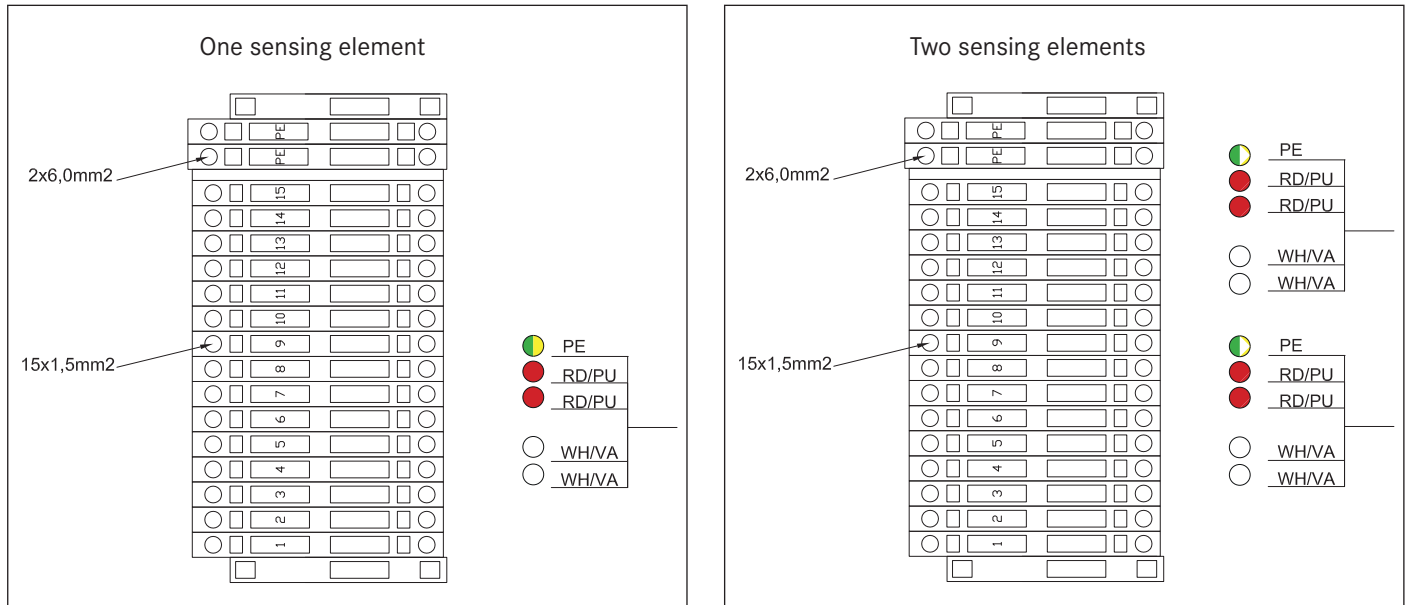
One sensing element

PE
PE
2x6,0mm2
15
14
13
12
11
10
9
15x1,5mm2
8
7
6
5
4
3
2
1

PE
RD/PU
RD/PU
WH/VA
WH/VA

Two sensing elements

PE
PE
2x6,0mm2
15
14
13
12
11
10
9
15x1,5mm2
8
7
6
5
4
3
2
1

PE
RD/PU
RD/PU
WH/VA
WH/VA

PE
RD/PU
RD/PU
WH/VA
WH/VA